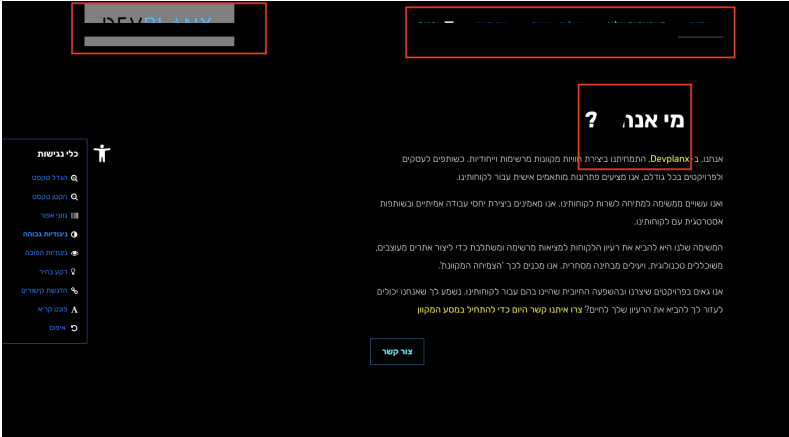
DEVPLANX

מי אנח ?

אנחנו, ב-Devplanx, התמחינו ביצירת חוויות מקוונות מרשימות וייחודיות. כשותפים לעסקים ולפרויקטים בכל גודלם, אנו מציעים פתרונות מותאמים אישית עבור לקוחותינו.

ואנו עשויים ממשימה למתיחה לשרות לקוחותינו. אנו מאמינים ביצירת יחסי עבודה אמיתיים ובשותפות אסטרטגית עם לקוחותינו.

המשימה שלנו היא להביא את רעיון הלקוחות למציאות מרשימה ומשתכלת כדי ליצור אתרים מעוצבים, משוכללים טכנולוגית, ויעילים מבחינה מסחרית. אנו מכנים לכך "הצמיחה המקוונת".

אנו גאים בפרויקטים שיצרנו ובהשפעה החיובית שהיינו בהם עבור לקוחותינו. נשמע לך שאנחנו יכולים לעזור לך להביא את הרעיון שלך לחיים? צרו איתנו קשר היום כדי להתחיל במסע המקוון

צור קשר

כלי נגישות
הגדל טקסט
הקטן טקסט
גווני אפור
ניגודיות גבוהה
ניגודיות הפוכה
רקע בהיר
הדגשת קישורים
פונט קריא
איפוס